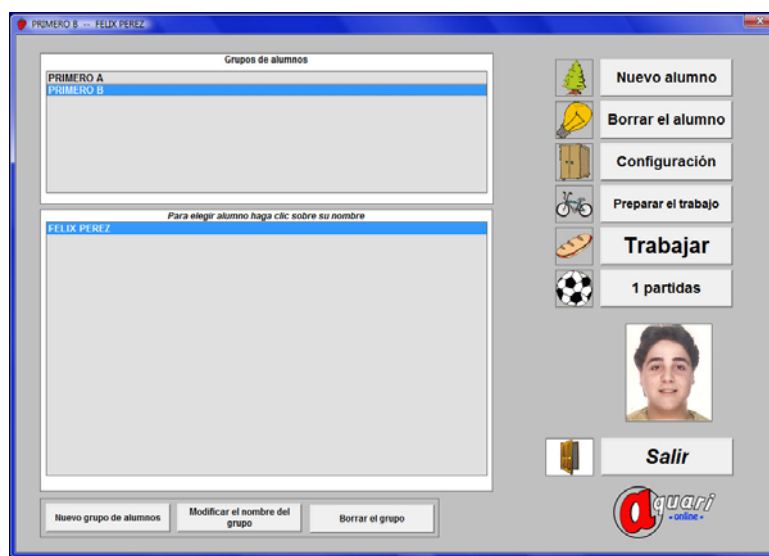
PRIMERO B -- FELIX PEREZ

Grupos de alumnos
PRIMERO A
PRIMERO B

Para elegir alumno haga clic sobre su nombre
FELIX PEREZ

Nuevo grupo de alumnos
Modificar el nombre del grupo
Borrar el grupo

Nuevo alumno
Borrar el alumno
Configuración
Preparar el trabajo
Trabajar
1 partidas

Salir

aquari
- online -